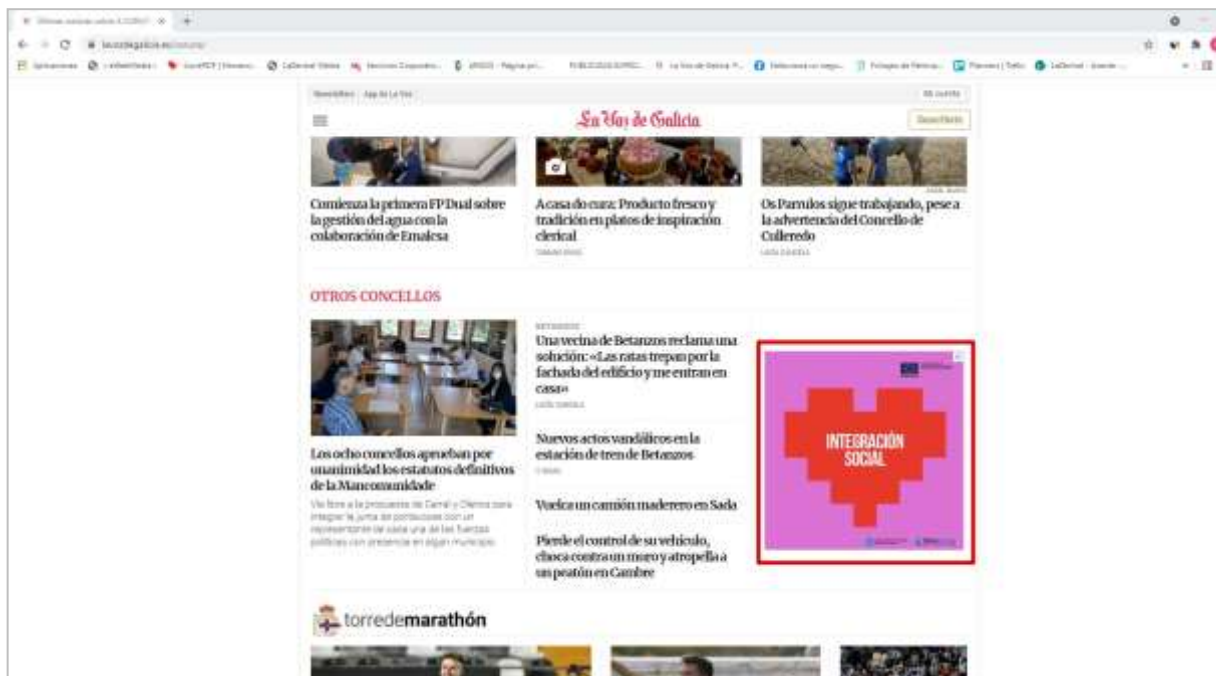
La Voz de Galicia

Comienza la primera FP Dual sobre la gestión del agua con la colaboración de Emalcsa

A casa do cura: Producto fresco y tradición en platos de inspiración clerical

Os Parrulos sigue trabajando, pese a la advertencia del Concello de Culleredo

OTROS CONCELLOS

Los ocho concellos aprueban por unanimidad los estatutos definitivos de la Mancomunidade

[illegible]

Una vecina de Betanzos reclama una solución: «Las ratas trepan por la fachada del edificio y me entran en casa»

Nuevos actos vandálicos en la estación de tren de Betanzos

Vuelca un camión maderero en Sada

Pierde el control de su vehículo, choca contra un muro y atropella a un peatón en Cambre

INTEGRACIÓN SOCIAL

torredemarathón